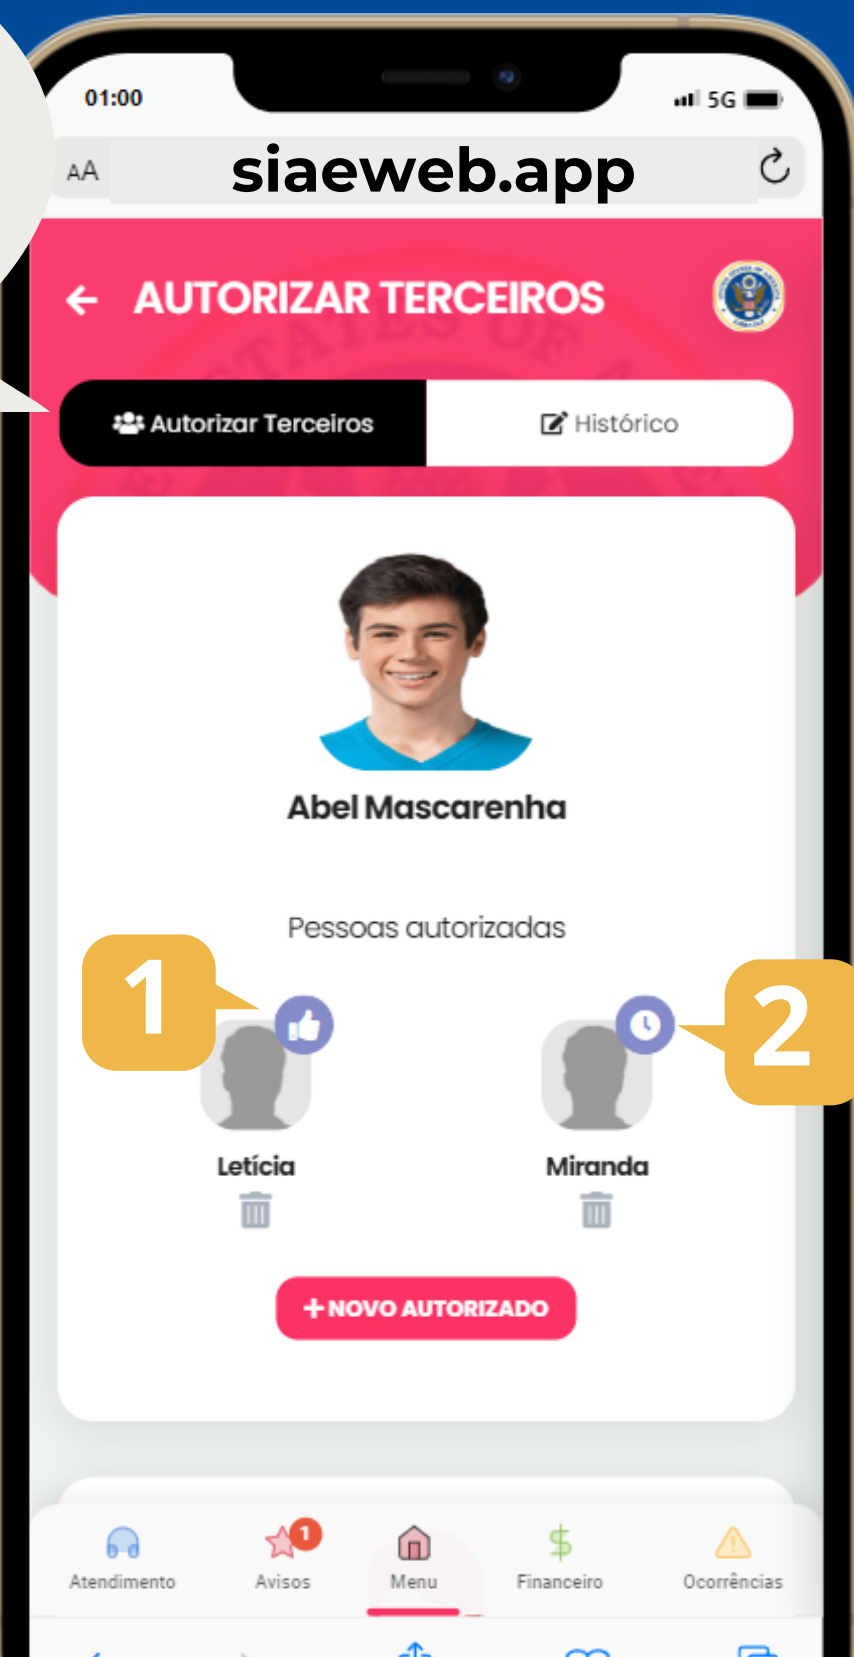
01:00
5G
AA siaeweb.app

AUTORIZAR TERCEIROS

Autorizar Terceiros
Histórico

Abel Mascarenha

Pessoas autorizadas

1
2

Letícia
Miranda

+ NOVO AUTORIZADO

Atendimento
1
Avisos
Menu
Financeiro
Ocorrências